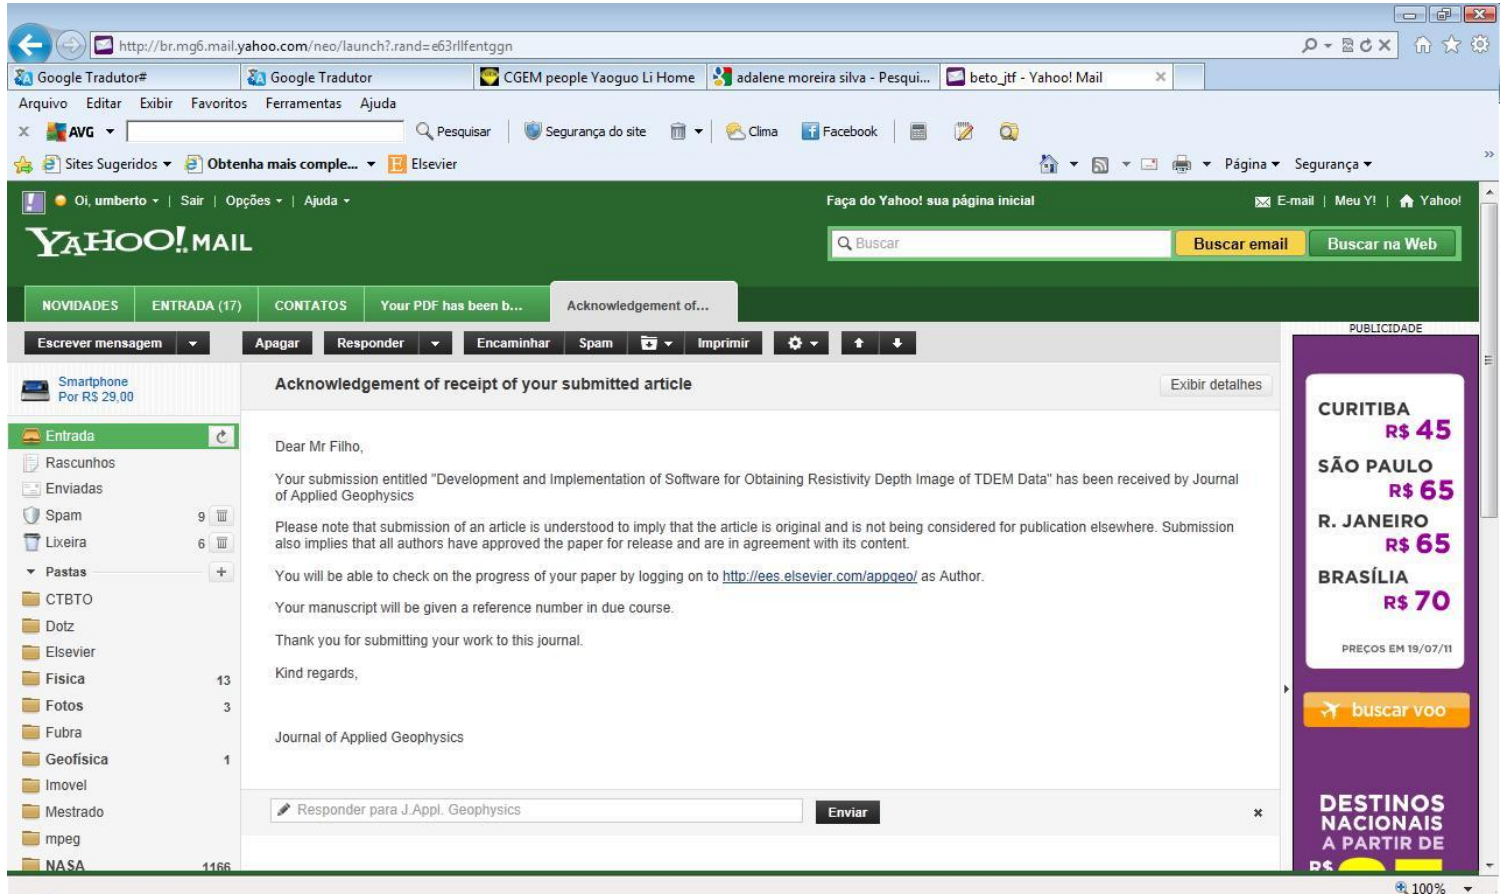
http://br.mg6.mail.yahoo.com/neo/launch?.rand=e63rllfentggn

Google Tradutor# | Google Tradutor | CGEM people Yaoguo Li Home | adalene moreira silva - Pesqui... | beto_jtf - Yahoo! Mail

Arquivo Editar Exibir Favoritos Ferramentas Ajuda

AVG Pesquisar Segurança do site Clima Facebook

Sites Sugeridos Obtenha mais comple... Elsevier Página Segurança

Oi, umberto | Sair | Opções | Ajuda Faça do Yahoo! sua página inicial E-mail | Meu Y! | Yahoo!

YAHOO! MAIL

Buscar Buscar email Buscar na Web

NOVIDADES ENTRADA (17) CONTATOS Your PDF has been b... Acknowledgement of...

Escrever mensagem Apagar Responder Encaminhar Spam Imprimir

PUBLICIDADE

Smartphone Por R$ 29,00

Entrada
Rascunhos
Enviadas
Spam 9
Lixeira 6
Pastas
CTBTO
Dotz
Elsevier
Fisica 13
Fotos 3
Fubra
Geofísica 1
Imovel
Mestrado
mpeg
NASA 1166

Acknowledgement of receipt of your submitted article

Exibir detalhes

Dear Mr Filho,

Your submission entitled "Development and Implementation of Software for Obtaining Resistivity Depth Image of TDEM Data" has been received by Journal of Applied Geophysics

Please note that submission of an article is understood to imply that the article is original and is not being considered for publication elsewhere. Submission also implies that all authors have approved the paper for release and are in agreement with its content.

You will be able to check on the progress of your paper by logging on to http://ees.elsevier.com/appgeo/ as Author.

Your manuscript will be given a reference number in due course.

Thank you for submitting your work to this journal.

Kind regards,

Journal of Applied Geophysics

Responder para J.Appl. Geophysics Enviar

CURITIBA R$ 45
SÃO PAULO R$ 65
R. JANEIRO R$ 65
BRASÍLIA R$ 70
PREÇOS EM 19/07/11
buscar voo
DESTINOS NACIONAIS A PARTIR DE R$ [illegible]

100%